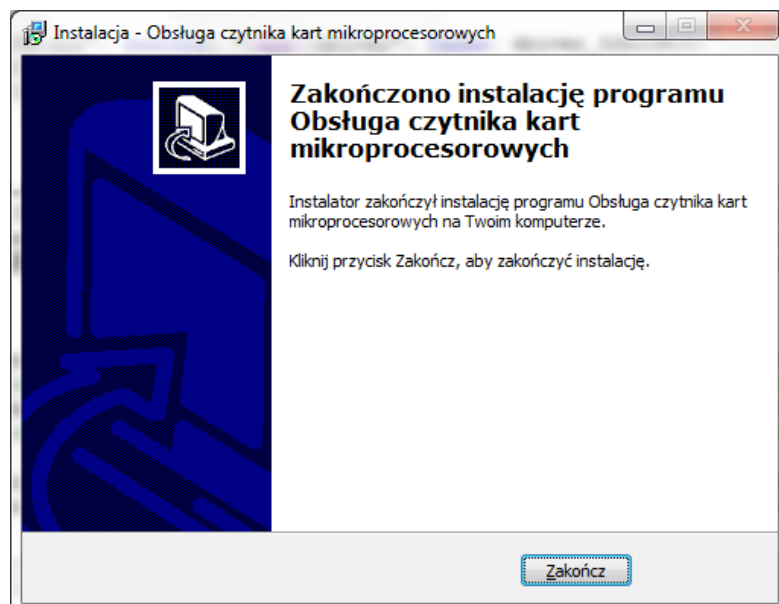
Instalacja - Obsługa czytnika kart mikroprocesorowych

Zakończono instalację programu Obsługa czytnika kart mikroprocesorowych

Instalator zakończył instalację programu Obsługa czytnika kart mikroprocesorowych na Twoim komputerze.

Kliknij przycisk Zakończ, aby zakończyć instalację.

Zakończ